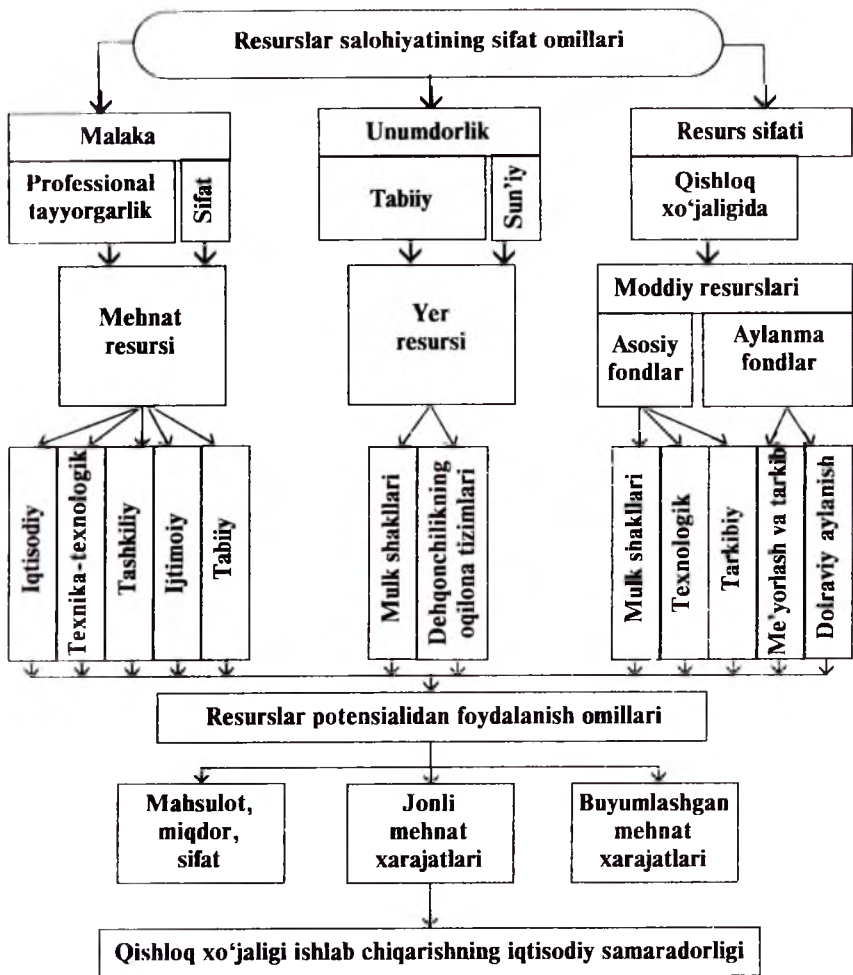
Resurslar salohiyatining sifat omillari

Malaka

Professional tayyorgarlik

Sifat

Mehnat resursi

Iqtisodiy

Texnika-texnologik

Tashkiliy

Ijtimoiy

Tabiiy

Unumdorlik

Tabiiy

Sun'iy

Yer resursi

Mulk shakllari

Dehqonchilikning oqilona tizimlari

Resurs sifati

Qishloq xo'jaligida

Moddiy resurslari

Asosiy fondlar

Aylanma fondlar

Mulk shakllari

Texnologik

Tarkibiy

Me'yorlash va tarkib

Doiraviy aylanish

Resurslar potensialidan foydalanish omillari

Mahsulot, miqdor, sifat

Jonli mehnat xarajatlari

Buyumlashgan mehnat xarajatlari

Qishloq xo'jaligi ishlab chiqarishning iqtisodiy samaradorligi